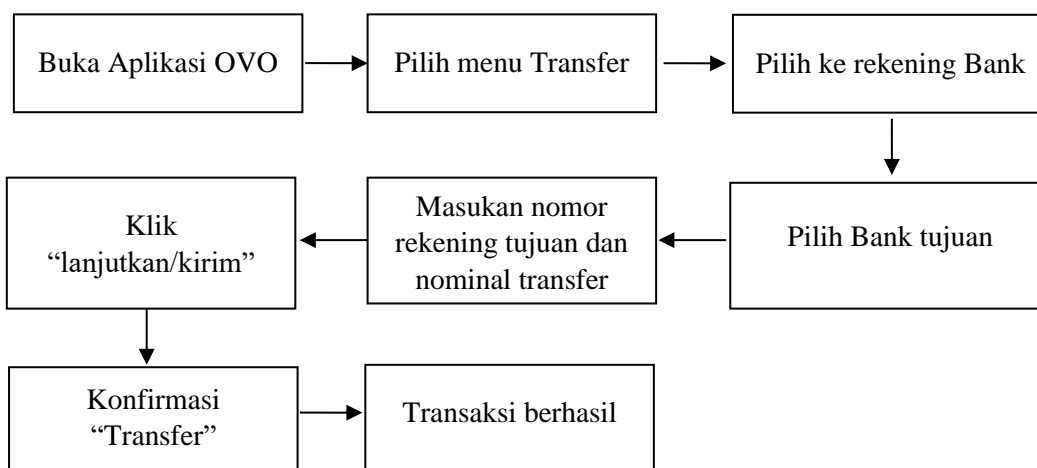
Buka Aplikasi OVO

Pilih menu Transfer

Pilih ke rekening Bank

Pilih Bank tujuan

Masukan nomor rekening tujuan dan nominal transfer

Klik "lanjutkan/kirim"

Konfirmasi "Transfer"

Transaksi berhasil